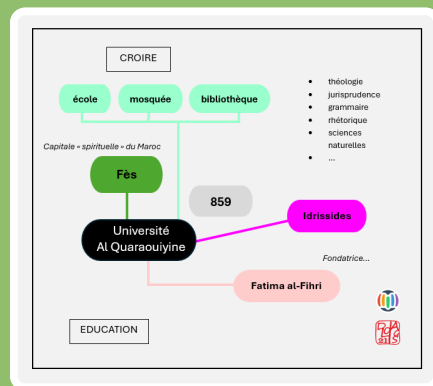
CROIRE

école

mosquée

bibliothèque

- théologie
- jurisprudence
- grammaire
- rhétorique
- sciences naturelles
- ...

Capitale « spirituelle » du Maroc

Fès

859

Idrissides

Université Al Quaraouiyine

Fondatrice...

Fatima al-Fihri

EDUCATION